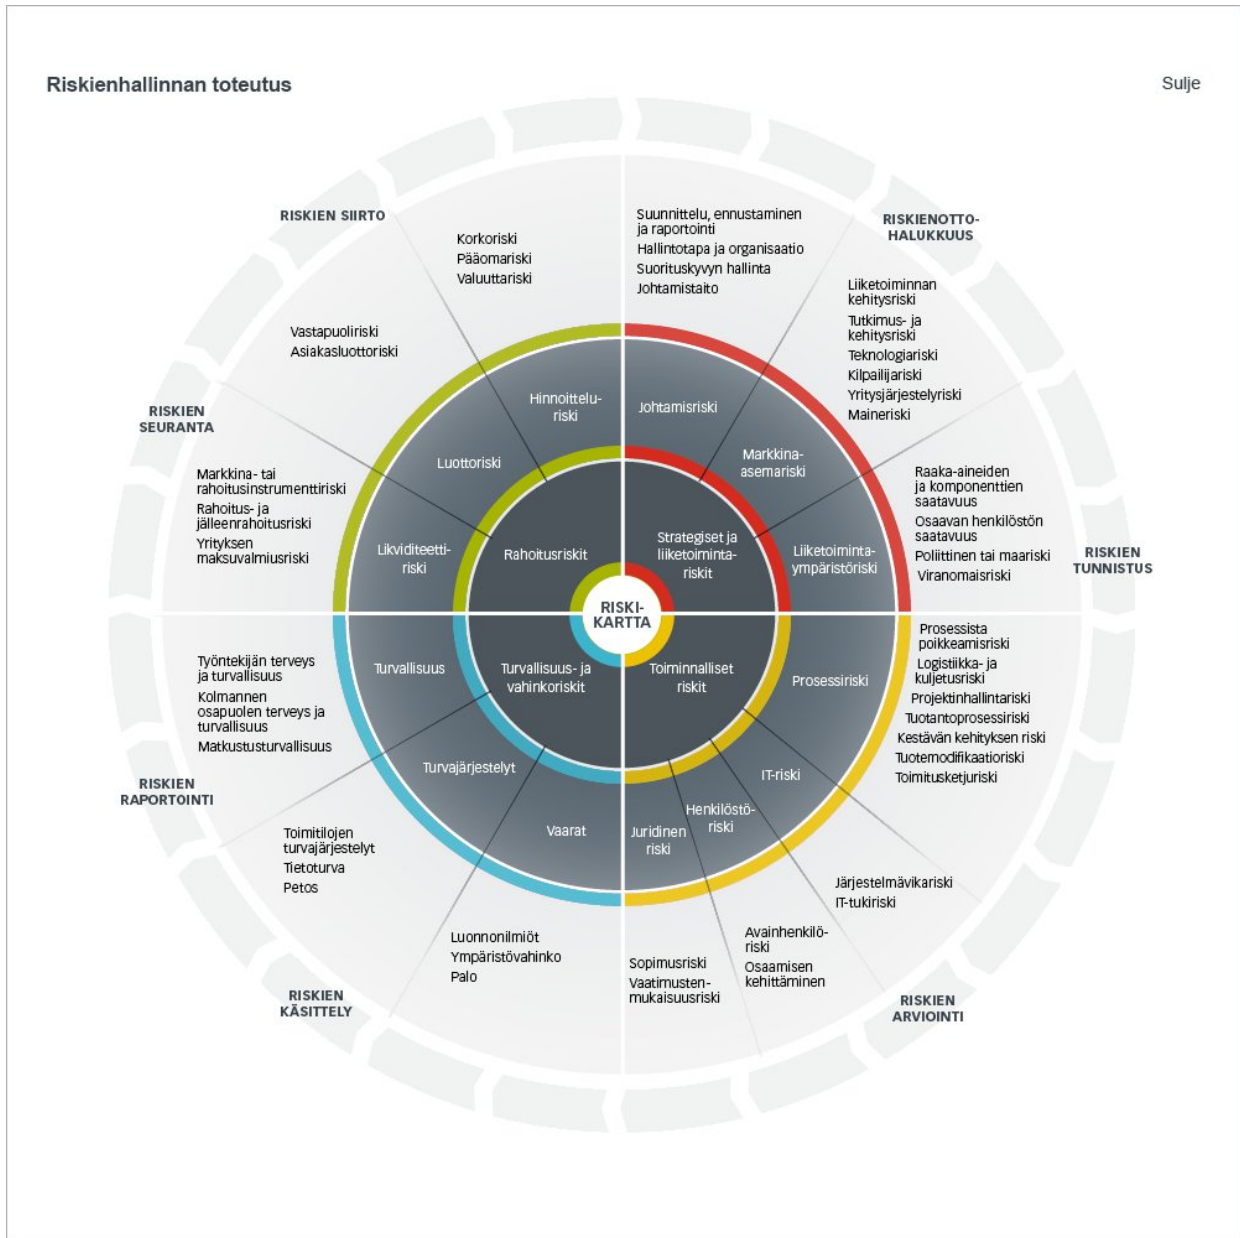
Riskienhallinnan toteutus

Sulje

RISKIEN SIIRTO

Korkoriski
Pääomariski
Valuuttariski

Suunnittelu, ennustaminen ja raportointi
Hallintotapa ja organisaatio
Suorituskyvyn hallinta
Johtamistaito

RISKIENOTTO-HALUKKUUS

Liiketoiminnan kehitysriski
Tutkimus- ja kehitysriski
Teknologiariski
Kilpailijariski
Yritysjärjestelyriski
Maineriski

Vastapuoliriski
Asiakasluottoriski

RISKIEN SEURANTA

Markkina- tai rahoitusinstrumenttiriski
Rahoitus- ja jälleenrahoitusriski
Yrityksen maksuvalmiusriski

Raaka-aineiden ja komponenttien saatavuus
Osaavan henkilöstön saatavuus
Poliittinen tai maariski
Viranomaisriski

RISKIEN TUNNISTUS

Hinnoittelu-riski
Johtamisriski
Luottoriski
Markkina-asemariski
Likviditeetti-riski
Rahoitusriskit
Strategiset ja liiketoiminta-riskit
Liiketoiminta-ympäristöriski

RISKI-KARTTA

Turvallisuus
Turvallisuus- ja vahinkoriskit
Toiminnalliset riskit
Prosessiriski
Turvajärjestelyt
IT-riski
Vaarat
Henkilöstö-riski
Juridinen riski

Prosessista poikkeamisriski
Logistiikka- ja kuljetusriski
Projektinhallintariski
Tuotantoprosessiriski
Kestävän kehityksen riski
Tuotemodifikaatioriski
Toimitusketjuriski

Työntekijän terveys ja turvallisuus
Kolmannen osapuolen terveys ja turvallisuus
Matkustusturvallisuus

RISKIEN RAPORTOINTI

Toimitilojen turvajärjestelyt
Tietoturva
Petos

Järjestelmävikariski
IT-tukiriski

Luonnonilmiöt
Ympäristövahinko
Palo

Avainhenkilö-riski
Osaamisen kehittäminen

Sopimusriski
Vaatimusten-mukaisuusriski

RISKIEN KÄSITTELY

RISKIEN ARVIOINTI